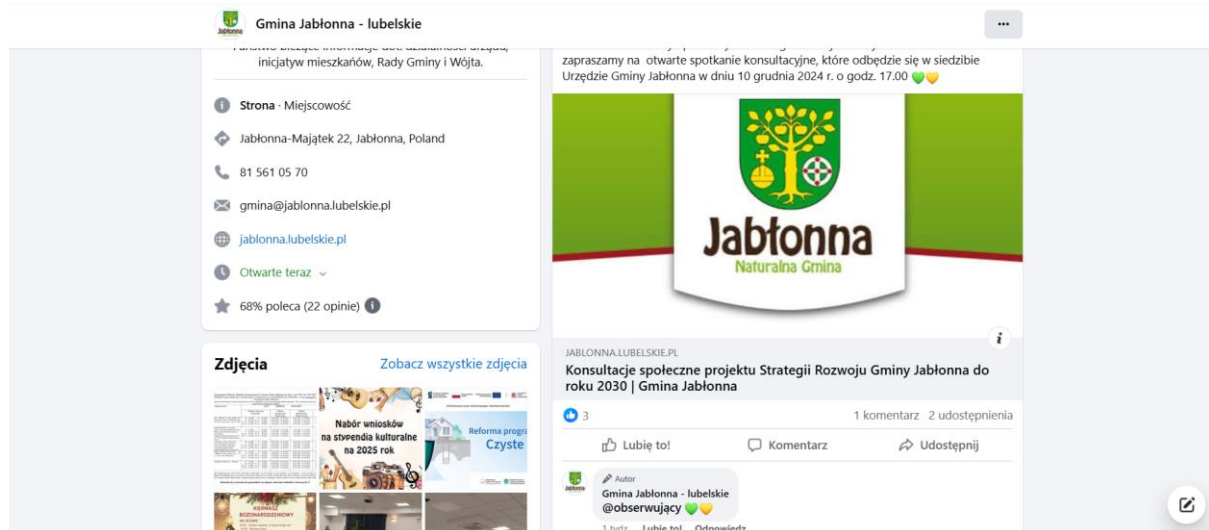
Gmina Jabłonna - lubelskie

inicjatyw mieszkańców, Rady Gminy i Wójta.

Strona · Miejscowość

Jabłonna-Majątek 22, Jabłonna, Poland

81 561 05 70

gmina@jablonna.lubelskie.pl

jablonna.lubelskie.pl

Otwarte teraz

68% poleca (22 opinie)

Zdjęcia

Zobacz wszystkie zdjęcia

Nabór wniosków na stypendia kulturalne na 2025 rok

Reforma progra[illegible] Czyste

zapraszamy na otwarte spotkanie konsultacyjne, które odbędzie się w siedzibie Urzędzie Gminy Jabłonna w dniu 10 grudnia 2024 r. o godz. 17.00

Jabłonna
Naturalna Gmina

JABLONNA.LUBELSKIE.PL
Konsultacje społeczne projektu Strategii Rozwoju Gminy Jabłonna do roku 2030 | Gmina Jabłonna

3

1 komentarz 2 udostępnienia

Lubię to!

Komentarz

Udostępnij

Autor
Gmina Jabłonna - lubelskie
@obserwujący

1 tydz. Lubię to! Odpowiedz